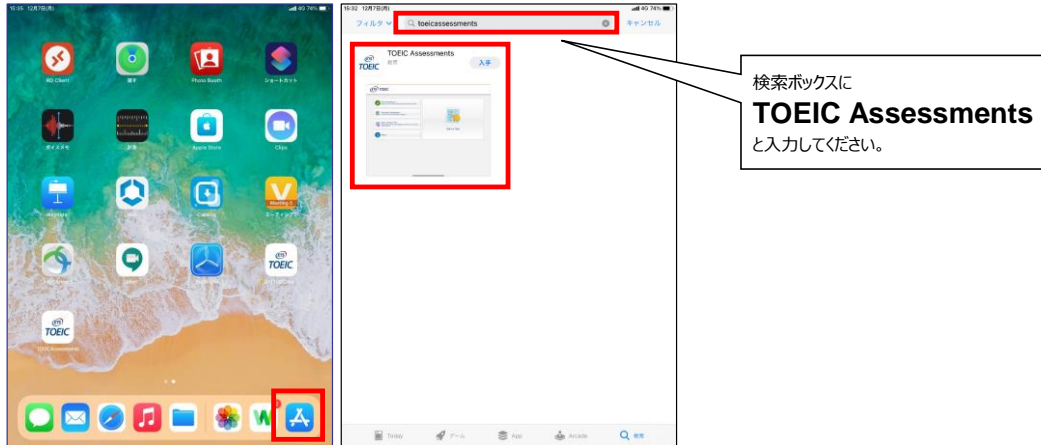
15:35 12月7日(月)

RD Client
探す
Photo Booth
ショートカット
ボイスメモ
計測
Apple Store
Clips
Keynote
Cubby
ミーティング
TOEIC
TOEIC Assessments

15:32 12月7日(月)
フィルタ
toeicassessments
キャンセル
TOEIC Assessments
教育
入手
TOEIC

Today
ゲーム
App
Arcade
検索

検索ボックスに
TOEIC Assessments
と入力してください。